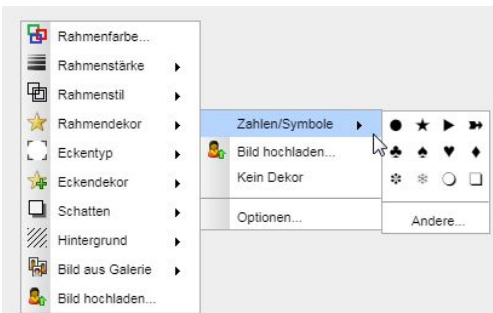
Rahmenfarbe...
Rahmenstärke
Rahmenstil
Rahmendekor
Eckentyp
Eckendekor
Schatten
Hintergrund
Bild aus Galerie
Bild hochladen...

Zahlen/Symbole
Bild hochladen...
Kein Dekor
Optionen...

● ★ ▶ ➽
♣ ♠ ♥ ♦
❄ ❄ ○ ❑
Andere...